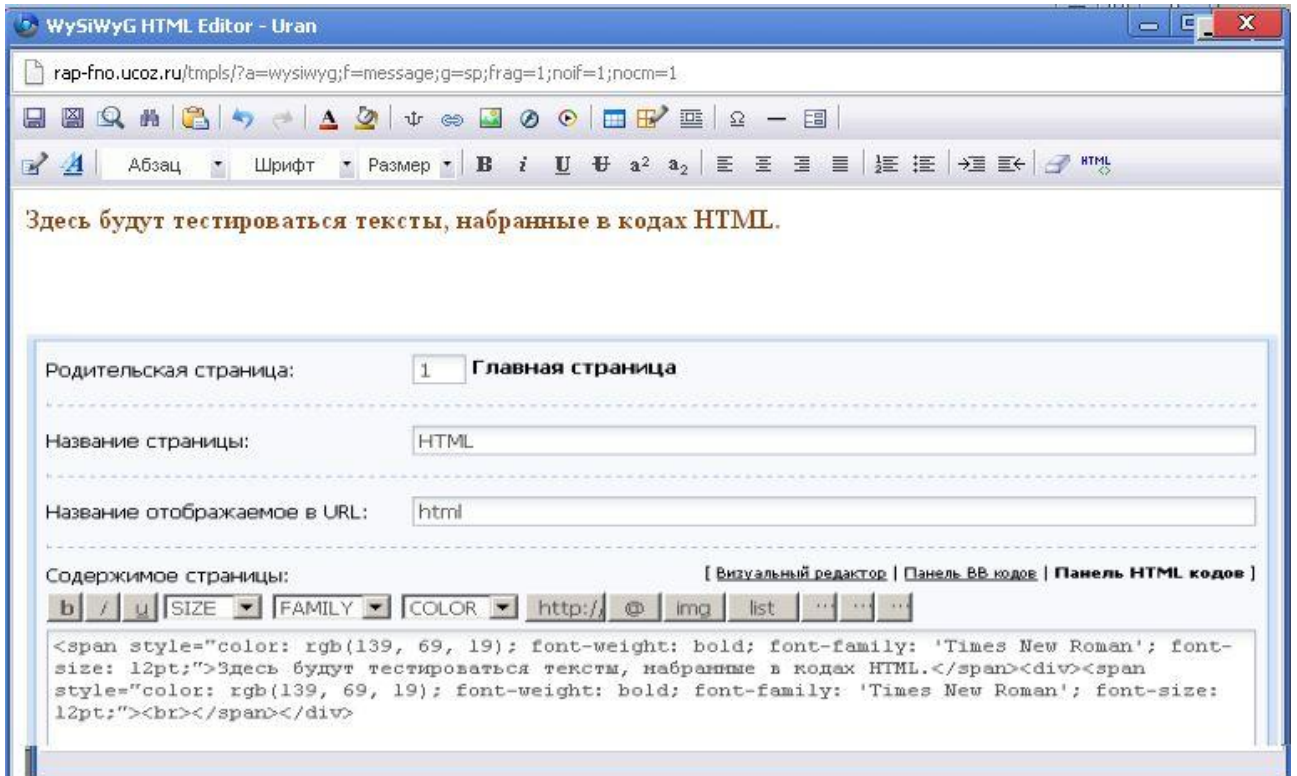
WySiWyG HTML Editor - Uran

rap-fno.ucoz.ru/tmpls/?a=wysiwyg;f=message;g=sp;frag=1;noif=1;nocm=1

Абзац Шрифт Размер B i U $a^2$ $a_2$ HTML

Здесь будут тестироваться тексты, набранные в кодах HTML.

Родительская страница: 1 Главная страница

Название страницы: HTML

Название отображаемое в URL: html

Содержимое страницы:

[ Визуальный редактор | Панель BB кодов | Панель HTML кодов ]

b / u SIZE FAMILY COLOR http:// @ img list ··· ··· ···

<span style="color: rgb(139, 69, 19); font-weight: bold; font-family: 'Times New Roman'; font-size: 12pt;">Здесь будут тестироваться тексты, набранные в кодах HTML.</span><div><span style="color: rgb(139, 69, 19); font-weight: bold; font-family: 'Times New Roman'; font-size: 12pt;"><br></span></div>